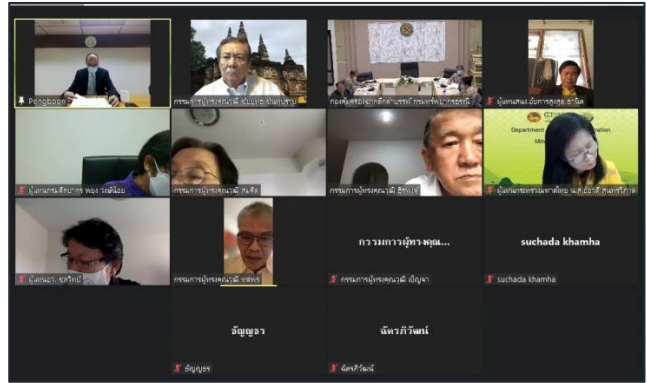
Pongboon

กรรมการผู้ทรงคุณวุฒิ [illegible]

กองคุ้มครองการศึกษาวิทยาศาสตร์ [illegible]

ผู้แทนสนง. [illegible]

ผู้แทนกรมศิลปากร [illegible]

กรรมการผู้ทรงคุณวุฒิ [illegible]

กรรมการผู้ทรงคุณวุฒิ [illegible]

Department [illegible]

ผู้แทน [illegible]

ผู้แทน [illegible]

กรรมการผู้ทรงคุณวุฒิ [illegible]

กรรมการผู้ทรงคุณ...

กรรมการผู้ทรงคุณวุฒิ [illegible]

suchada khamha

suchada khamha

อัญญลา

อัญญลา

ฉัตรภิวัฒน์

ฉัตรภิวัฒน์